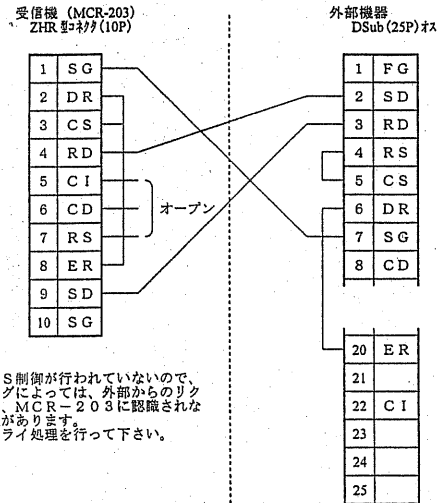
受信機（MCR-203）
ZHR 型ｺﾈｸﾀ（10P）

| 1 | SG |
|---|---|
| 2 | DR |
| 3 | CS |
| 4 | RD |
| 5 | CI |
| 6 | CD |
| 7 | RS |
| 8 | ER |
| 9 | SD |
| 10 | SG |

オープン

外部機器
DSub（25P）ｵｽ

| 1 | FG |
|---|---|
| 2 | SD |
| 3 | RD |
| 4 | RS |
| 5 | CS |
| 6 | DR |
| 7 | SG |
| 8 | CD |

| 20 | ER |
|---|---|
| 21 | |
| 22 | CI |
| 23 | |
| 24 | |
| 25 | |

S制御が行われていないので、グによっては、外部からのリク、MCR－203に認識されながあります。ライ処理を行って下さい。